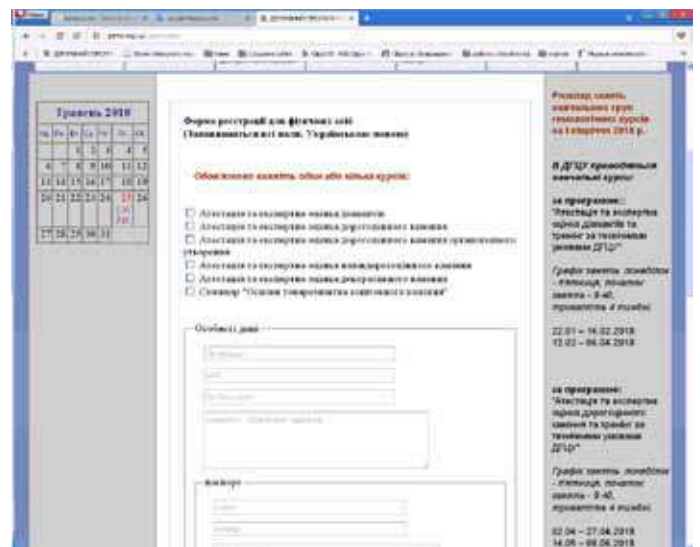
Травень 2018

Форма реєстрації для фізичних осіб
(Заповнювати всі поля. Українською мовою)

Обов'язково вкажіть один або кілька курсів:

Атестація та експертна оцінка діамантів
Атестація та експертна оцінка дорогоцінного каміння
Атестація та експертна оцінка дорогоцінного каміння органогенного утворення
Атестація та експертна оцінка напівдорогоцінного каміння
Атестація та експертна оцінка декоративного каміння
Семінар "Основи геммологічного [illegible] каміння"

Особисті дані

Розклад занять навчальних груп геммологічних курсів на 1 квітня 2018 р.

В ДГЦУ проводяться навчальні курси:

за програмою:
"Атестація та експертна оцінка діамантів та брилліантів за технічними умовами ДГЦУ"

Графік занять: понеділок - п'ятниця, початок занять - 9:40, тривалість 4 тижні

22.01 – 16.02.2018
12.03 – 06.04.2018

за програмою:
"Атестація та експертна оцінка дорогоцінного каміння та виробів за технічними умовами ДГЦУ"

Графік занять: понеділок - п'ятниця, початок занять - 9:40, тривалість 4 тижні

02.04 – 27.04.2018
14.05 – 08.06.2018